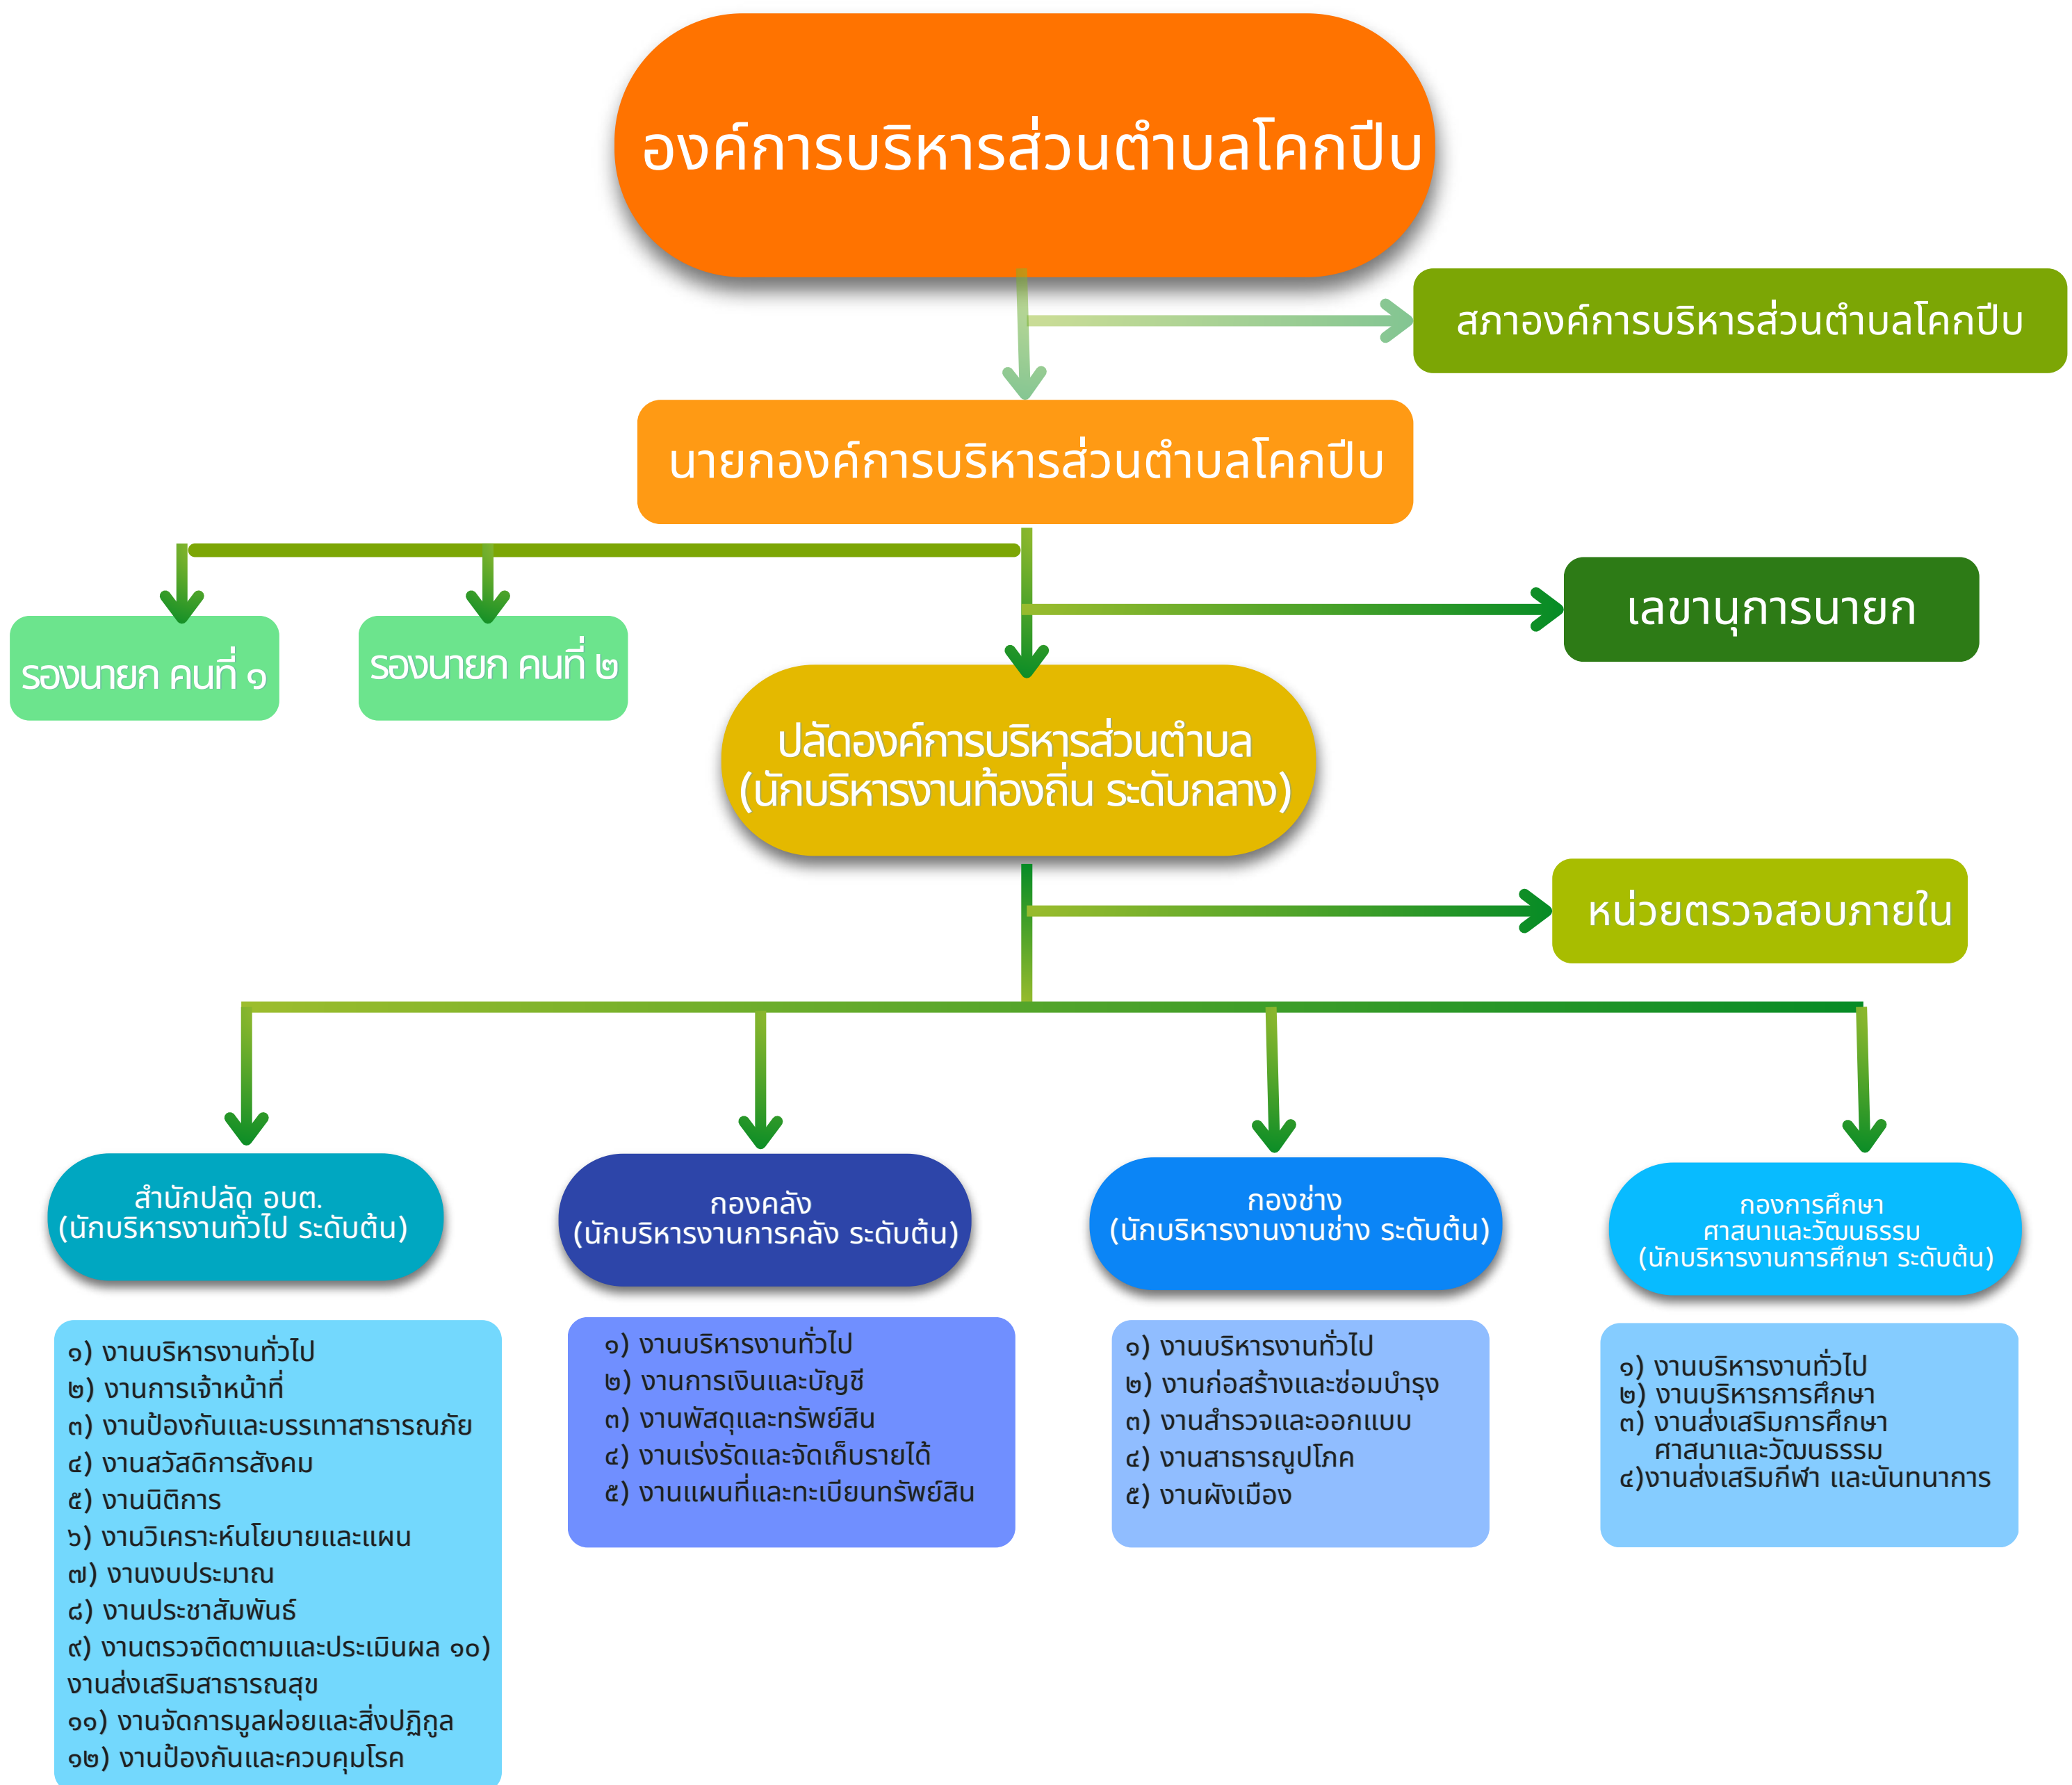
องค์การบริหารส่วนตำบลโคกปีบ

สภาองค์การบริหารส่วนตำบลโคกปีบ

นายกองค์การบริหารส่วนตำบลโคกปีบ

รองนายก คนที่ ๑

รองนายก คนที่ ๒

เลขานุการนายก

ปลัดองค์การบริหารส่วนตำบล
(นักบริหารงานท้องถิ่น ระดับกลาง)

หน่วยตรวจสอบภายใน

สำนักปลัด อบต.
(นักบริหารงานทั่วไป ระดับต้น)

๑) งานบริหารงานทั่วไป
๒) งานการเจ้าหน้าที่
๓) งานป้องกันและบรรเทาสาธารณภัย
๔) งานสวัสดิการสังคม
๕) งานนิติการ
๖) งานวิเคราะห์นโยบายและแผน
๗) งานงบประมาณ
๘) งานประชาสัมพันธ์
๙) งานตรวจติดตามและประเมินผล ๑๐) งานส่งเสริมสาธารณสุข
๑๑) งานจัดการมูลฝอยและสิ่งปฏิกูล
๑๒) งานป้องกันและควบคุมโรค

กองคลัง
(นักบริหารงานการคลัง ระดับต้น)

๑) งานบริหารงานทั่วไป
๒) งานการเงินและบัญชี
๓) งานพัสดุและทรัพย์สิน
๔) งานเร่งรัดและจัดเก็บรายได้
๕) งานแผนที่และทะเบียนทรัพย์สิน

กองช่าง
(นักบริหารงานงานช่าง ระดับต้น)

๑) งานบริหารงานทั่วไป
๒) งานก่อสร้างและซ่อมบำรุง
๓) งานสำรวจและออกแบบ
๔) งานสาธารณูปโภค
๕) งานผังเมือง

กองการศึกษา
ศาสนาและวัฒนธรรม
(นักบริหารงานการศึกษา ระดับต้น)

๑) งานบริหารงานทั่วไป
๒) งานบริหารการศึกษา
๓) งานส่งเสริมการศึกษา ศาสนาและวัฒนธรรม
๔)งานส่งเสริมกีฬา และนันทนาการ